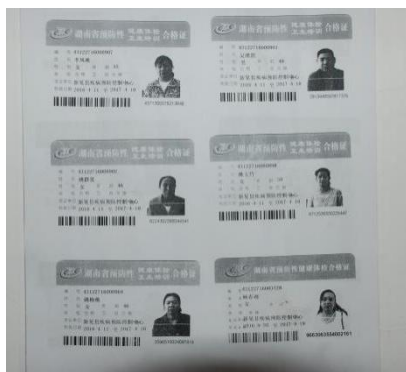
湖南省预防性 健康体检 卫生知识 合格证
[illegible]

湖南省预防性 健康体检 卫生知识 合格证
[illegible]

湖南省预防性 健康体检 卫生知识 合格证
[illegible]

湖南省预防性 健康体检 卫生知识 合格证
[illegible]

湖南省预防性 健康体检 卫生知识 合格证
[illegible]

湖南省预防性健康体检合格证
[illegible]